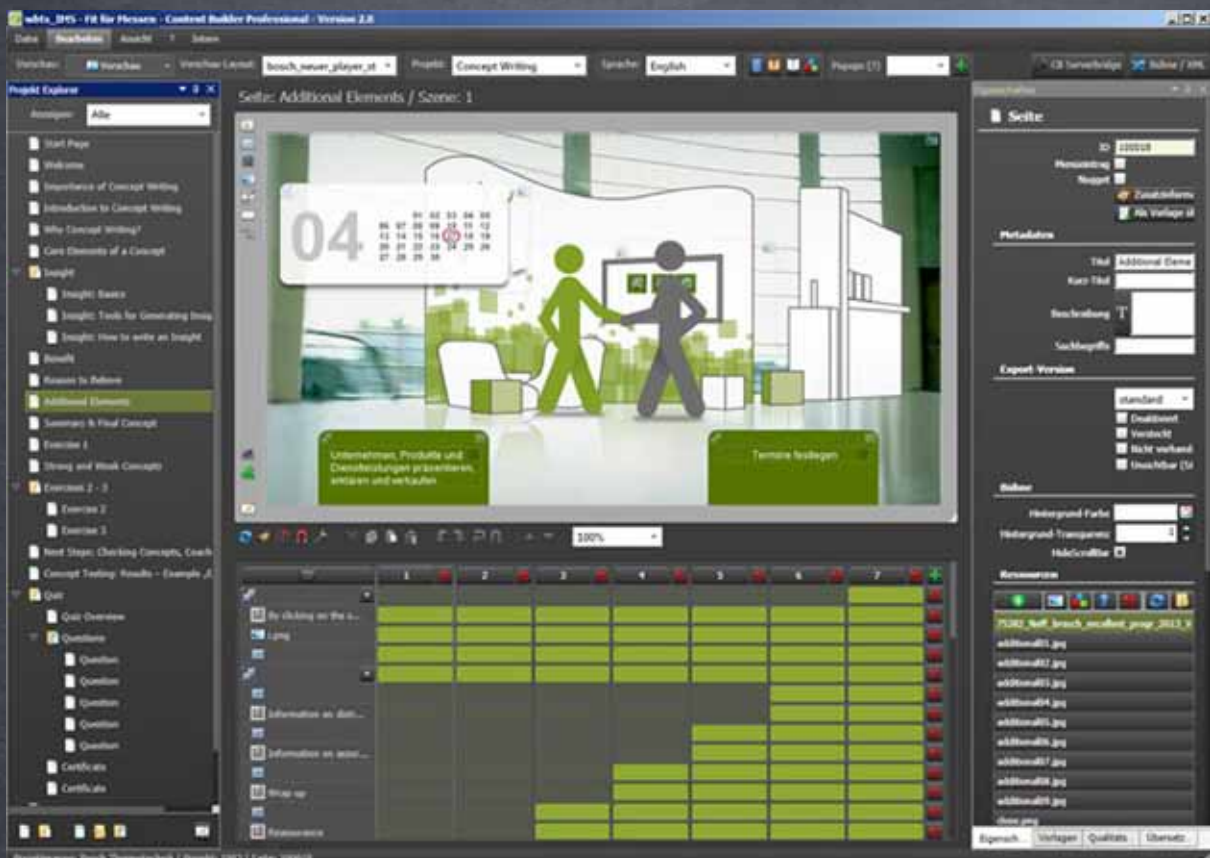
wbts_IHS - Fit für Messen - Content Builder Professional - Version 2.0

Datei Bearbeiten Ansicht ? Seiten

Voransicht Vorschau Layout: bosch_neuer_player_st Projekt: Concept Writing Sprache: English Popups [?] CB Serverbridge Bühne / XML

Projekt Explorer

Anzeigen: Alle

Start Page
Welcome
Importance of Concept Writing
Introduction to Concept Writing
Why Concept Writing?
Core Elements of a Concept
Insight
Insight: Basics
Insight: Tools for Generating Insig
Insight: How to write an Insight
Benefit
Reason to Believe
Additional Elements
Summary & Final Concept
Exercise 1
Strong and Weak Concepts
Exercises 2 - 3
Exercise 2
Exercise 3
Next Steps: Checking Concepts, Coach
Concept Testing: Results – Example „C
Quiz
Quiz Overview
Questions
Question
Question
Question
Question
Question
Certificate
Certificate

Seite: Additional Elements / Szene: 1

04

01 02 03 04 05
06 07 08 09 10 11 12
13 14 15 16 17 18 19
20 21 22 23 24 25 26
27 28 29 30

Unternehmen, Produkte und Dienstleistungen präsentieren, erklären und verkaufen

Termine festlegen

100%

1 2 3 4 5 6 7

By clicking on the s...
1.png
Information on dist...
Information on acco...
Wrap up
Reassurance

Eigenschaften

Seite

ID 100518
Meilenstein
Nugget
Zusatzinform
Als Vorlage sl

Metadaten

Titel Additional Eleme
Kurz-Titel
Beschreibung
Suchbegriffe

Export Version

standard
Deaktiviert
Versteckt
Nicht verfügbar
Unsichtbar (Si

Bühne

Hintergrund-Farbe
Hintergrund-Transparenz 0
HideScrollbar

Ressourcen

75382_9aff_bosch_excellent_progr_2013_V
additional01.jpg
additional02.jpg
additional03.jpg
additional04.jpg
additional05.jpg
additional06.jpg
additional07.jpg
additional08.jpg
additional09.jpg
close.png

Eigensch... Vorlagen Qualität Übersetz